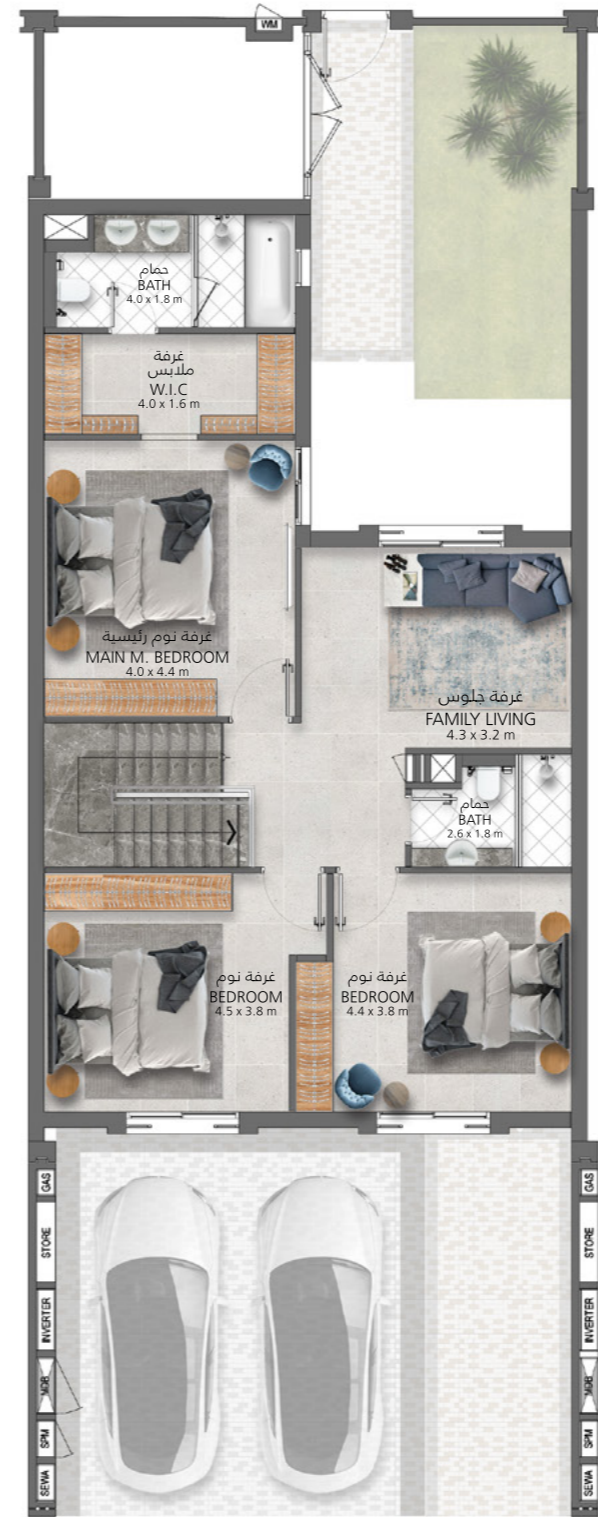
WM

حمام
BATH
4.0 x 1.8 m

غرفة
ملابس
W.I.C
4.0 x 1.6 m

غرفة نوم رئيسية
MAIN M. BEDROOM
4.0 x 4.4 m

غرفة جلوس
FAMILY LIVING
4.3 x 3.2 m

حمام
BATH
2.6 x 1.8 m

غرفة نوم
BEDROOM
4.5 x 3.8 m

غرفة نوم
BEDROOM
4.4 x 3.8 m

GAS
STORE
INVERTER
MDB
SPM
SEWA

GAS
STORE
INVERTER
MDB
SPM
SEWA